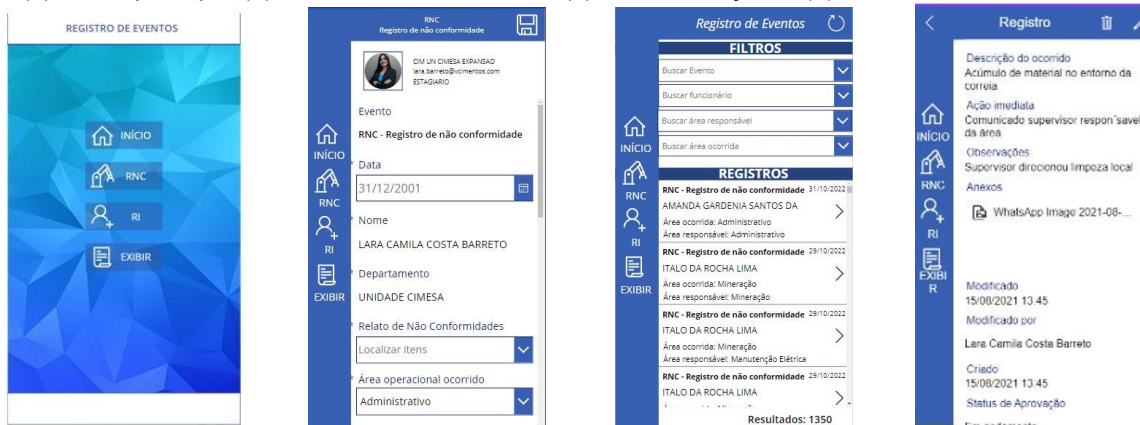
REGISTRO DE EVENTOS

INÍCIO

RNC

RI

EXIBIR

RNC
Registro de não conformidade

CIM UN CIMESA EXPANSAO
lara.barreto@vcimentos.com
ESTAGIARIO

INÍCIO

RNC

RI

EXIBIR

Evento
RNC - Registro de não conformidade

Data
31/12/2001

Nome
LARA CAMILA COSTA BARRETO

Departamento
UNIDADE CIMESA

Relato de Não Conformidades
Localizar itens

Área operacional ocorrido
Administrativo

Registro de Eventos

FILTROS

Buscar Evento

Buscar funcionário

Buscar área responsável

Buscar área ocorrida

REGISTROS

INÍCIO

RNC

RI

EXIBIR

RNC - Registro de não conformidade 31/10/2022
AMANDA GARDENIA SANTOS DA
Área ocorrida: Administrativo
Área responsável: Administrativo

RNC - Registro de não conformidade 29/10/2022
ITALO DA ROCHA LIMA
Área ocorrida: Mineração
Área responsável: Mineração

RNC - Registro de não conformidade 29/10/2022
ITALO DA ROCHA LIMA
Área ocorrida: Mineração
Área responsável: Manutenção Elétrica

RNC - Registro de não conformidade 29/10/2022
ITALO DA ROCHA LIMA
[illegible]

Resultados: 1350

Registro

INÍCIO

RNC

RI

EXIBIR

Descrição do ocorrido
Acúmulo de material no entorno da correia

Ação imediata
Comunicado supervisor respon´savel da área

Observações
Supervisor direcionou limpeza local

Anexos
WhatsApp Image 2021-08-...

Modificado
15/08/2021 13:45

Modificado por
Lara Camila Costa Barreto

Criado
15/08/2021 13:45

Status de Aprovação
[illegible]